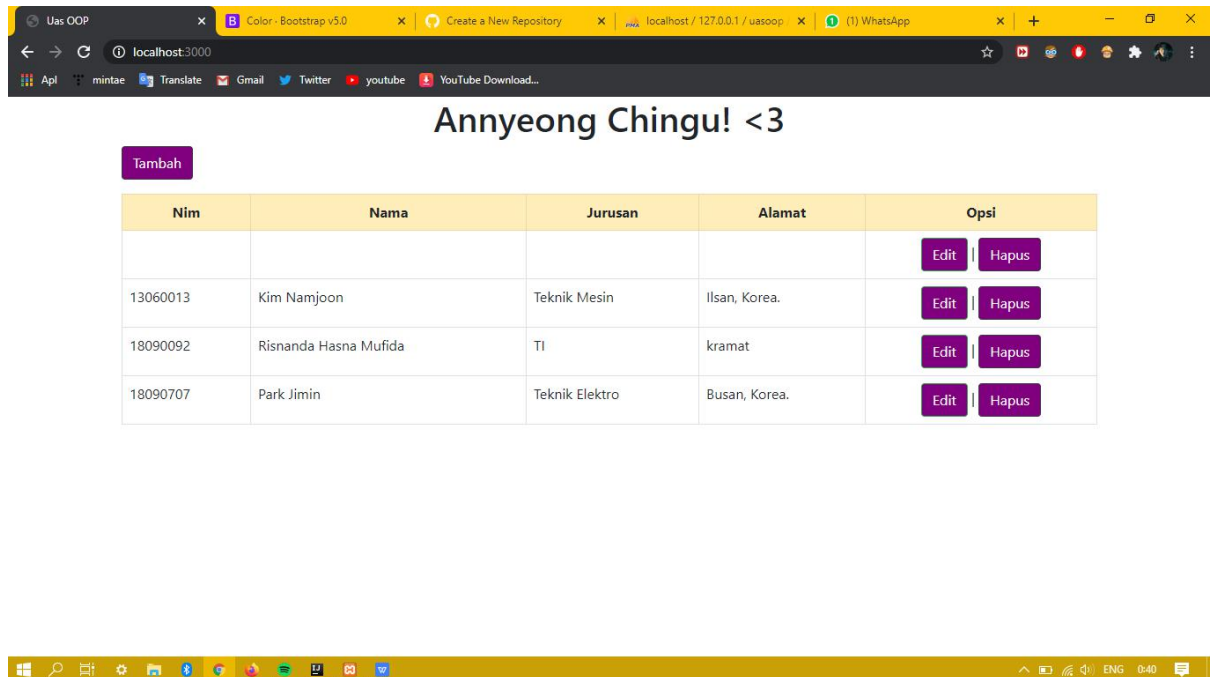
Uas OOP × Color · Bootstrap v5.0 × Create a New Repository × localhost / 127.0.0.1 / uasoop × (1) WhatsApp ×

localhost:3000

Apl mintae Translate Gmail Twitter youtube YouTube Download...

Annyeong Chingu! <3

Tambah

| Nim | Nama | Jurusan | Alamat | Opsi |
|---|---|---|---|---|
| | | | | Edit \| Hapus |
| 13060013 | Kim Namjoon | Teknik Mesin | Ilsan, Korea. | Edit \| Hapus |
| 18090092 | Risnanda Hasna Mufida | TI | kramat | Edit \| Hapus |
| 18090707 | Park Jimin | Teknik Elektro | Busan, Korea. | Edit \| Hapus |

ENG 0:40